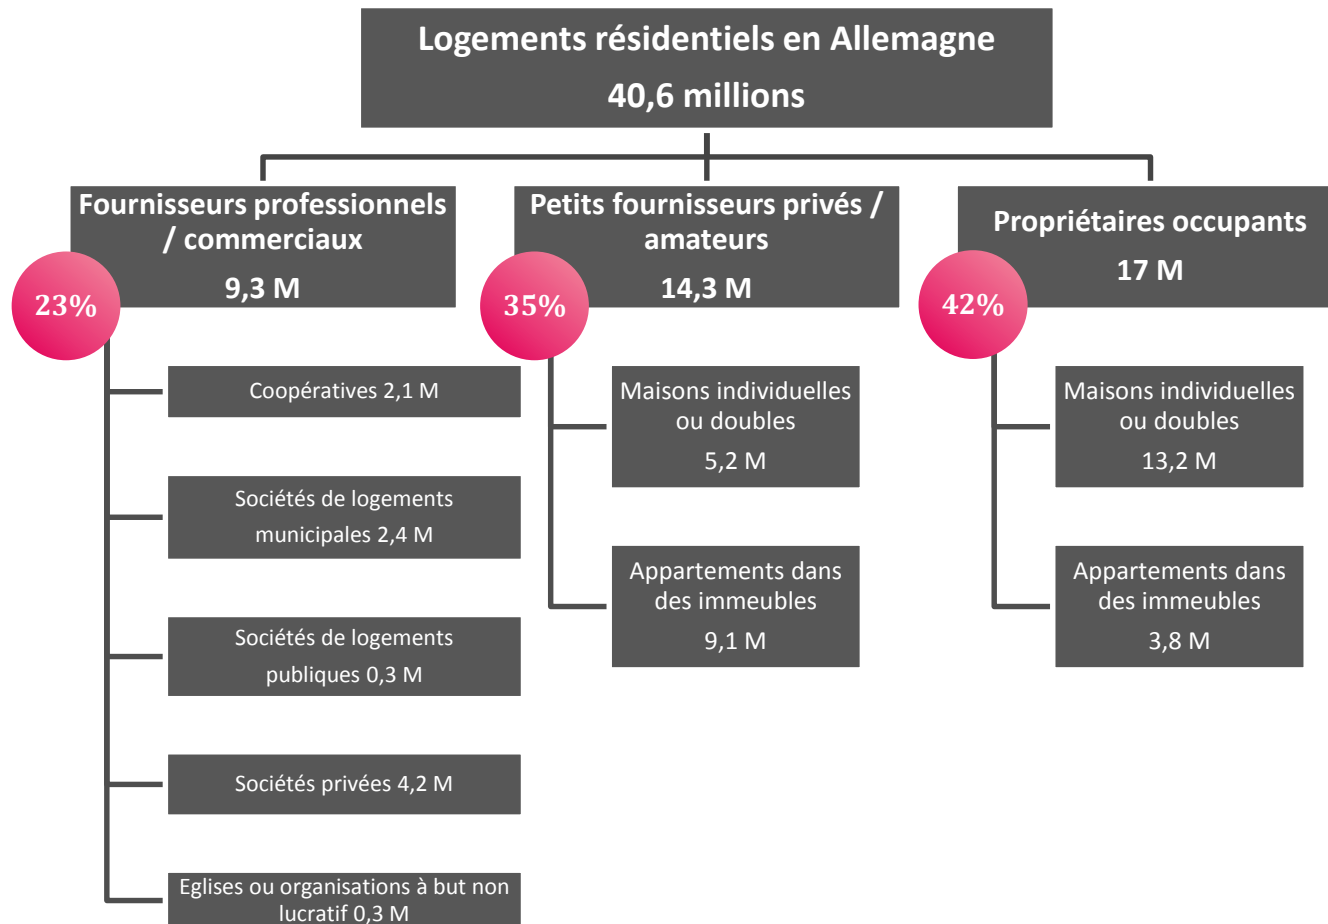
Logements résidentiels en Allemagne
40,6 millions

Fournisseurs professionnels / commerciaux
9,3 M
23%

Coopératives 2,1 M

Sociétés de logements municipales 2,4 M

Sociétés de logements publiques 0,3 M

Sociétés privées 4,2 M

Eglises ou organisations à but non lucratif 0,3 M

Petits fournisseurs privés / amateurs
14,3 M
35%

Maisons individuelles ou doubles
5,2 M

Appartements dans des immeubles
9,1 M

Propriétaires occupants
17 M
42%

Maisons individuelles ou doubles
13,2 M

Appartements dans des immeubles
3,8 M